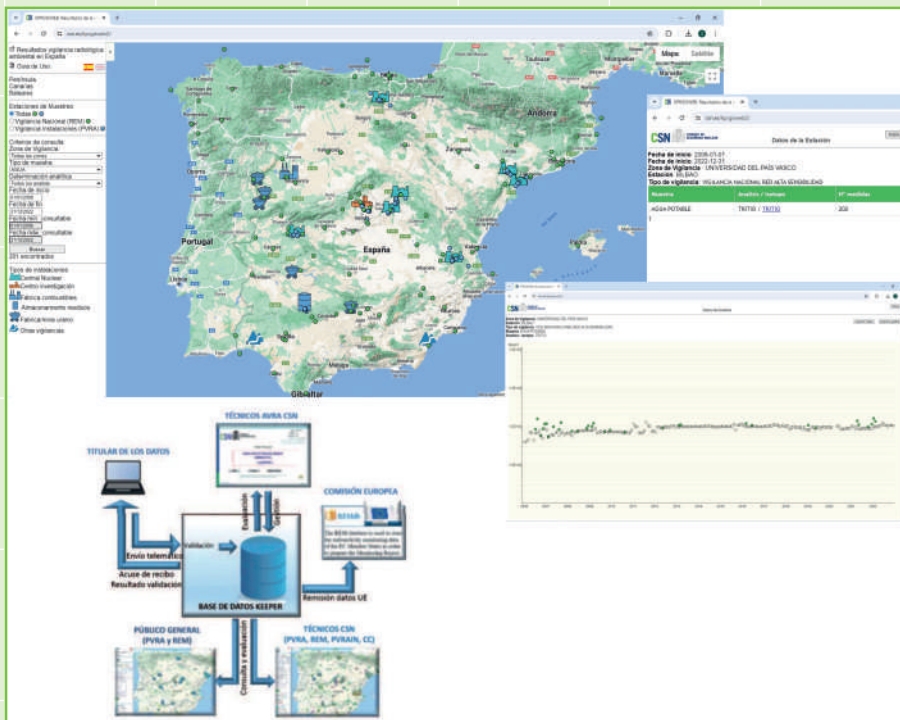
Resultados vigilancia radiológica ambiental en España

Guía de Uso

Península
Canarias
Baleares

Estaciones de Muestreo
Todas
Vigilancia Nacional (REM)
Vigilancia Instalaciones (PVRA)

Criterios de consulta
Zona de Vigilancia:
Tipo de muestra:
Determinación analítica:
Fecha de inicio
Fecha de fin
Buscar
281 encontrados

Tipos de instalaciones
Central Nuclear
Centro investigación
Fábrica combustibles
Almacenamiento residuos
Fábrica/mina uranio
Otras vigilancias

Mapa Satélite

Portugal
España
Andorra
Gibraltar

CSN
Datos de la Estación
Fecha de inicio: 2006-01-01
Fecha de inicio: 2022-12-31
Zona de Vigilancia: UNIVERSIDAD DEL PAÍS VASCO
Estación: BILBAO
Tipo de vigilancia: VIGILANCIA NACIONAL RED ALTA SENSIBILIDAD

| Muestra | Análisis / Isótopo | Nº medidas |
|---|---|---|
| AGUA POTABLE | TRITIO / TRITIO | 202 |

TÉCNICOS AVRA CSN
TITULAR DE LOS DATOS
COMISIÓN EUROPEA
Envío telemático
Acuse de recibo
Resultado validación
Validación
Evaluación
Gráficos
Remisión datos UE
BASE DE DATOS KEEPER
PÚBLICO GENERAL (PVRA y REM)
TÉCNICOS CSN (PVRA, REM, PVRAIN, CC)
Consulta y evaluación